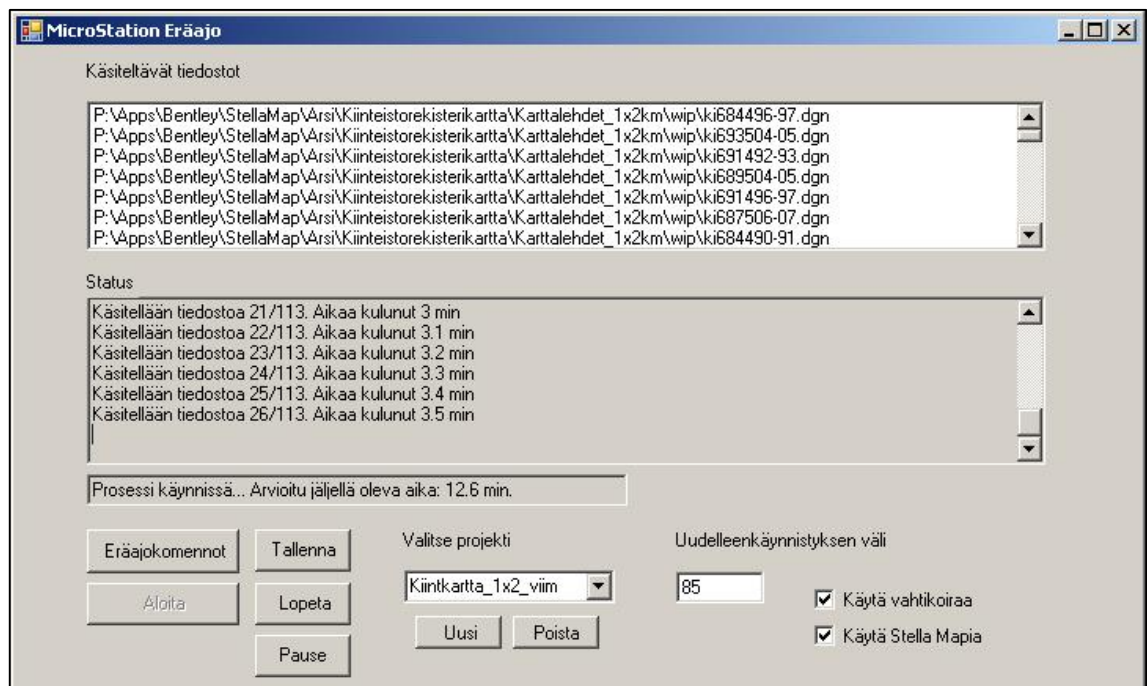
MicroStation Eräajo

Käsiteltävät tiedostot

P:\Apps\Bentley\StellaMap\Arsi\Kiinteistorekisterikartta\Karttalehdet_1x2km\wip\ki684496-97.dgn
P:\Apps\Bentley\StellaMap\Arsi\Kiinteistorekisterikartta\Karttalehdet_1x2km\wip\ki693504-05.dgn
P:\Apps\Bentley\StellaMap\Arsi\Kiinteistorekisterikartta\Karttalehdet_1x2km\wip\ki691492-93.dgn
P:\Apps\Bentley\StellaMap\Arsi\Kiinteistorekisterikartta\Karttalehdet_1x2km\wip\ki689504-05.dgn
P:\Apps\Bentley\StellaMap\Arsi\Kiinteistorekisterikartta\Karttalehdet_1x2km\wip\ki691496-97.dgn
P:\Apps\Bentley\StellaMap\Arsi\Kiinteistorekisterikartta\Karttalehdet_1x2km\wip\ki687506-07.dgn
P:\Apps\Bentley\StellaMap\Arsi\Kiinteistorekisterikartta\Karttalehdet_1x2km\wip\ki684490-91.dgn

Status

Käsitellään tiedostoa 21/113. Aikaa kulunut 3 min
Käsitellään tiedostoa 22/113. Aikaa kulunut 3.1 min
Käsitellään tiedostoa 23/113. Aikaa kulunut 3.2 min
Käsitellään tiedostoa 24/113. Aikaa kulunut 3.3 min
Käsitellään tiedostoa 25/113. Aikaa kulunut 3.4 min
Käsitellään tiedostoa 26/113. Aikaa kulunut 3.5 min

Prosessi käynnissä... Arvioitu jäljellä oleva aika: 12.6 min.

Eräajokomennot
Tallenna
Aloita
Lopeta
Pause
Valitse projekti
Kiintkartta_1x2_viim
Uusi
Poista
Uudelleenkäynnistyksen väli
85
Käytä vahtikoiraa
Käytä Stella Mapia